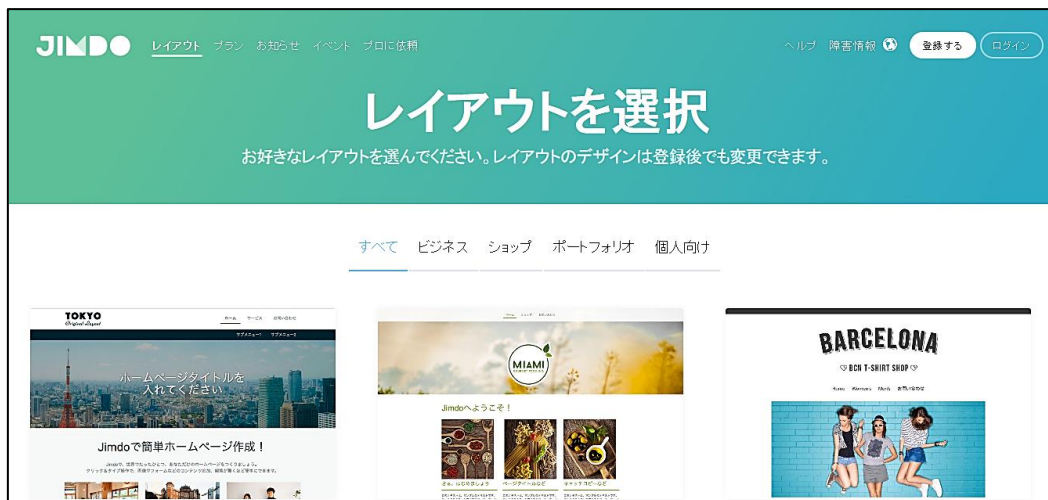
JIMDO レイアウト プラン お知らせ イベント プロに依頼

ヘルプ 障害情報 登録する ログイン

レイアウトを選択

お好きなレイアウトを選んでください。レイアウトのデザインは登録後でも変更できます。

すべて ビジネス ショップ ポートフォリオ 個人向け

TOKYO Original Layout

ホーム サービス お問い合わせ

サブメニュー1 サブメニュー2

ホームページタイトルを入れてください

Jimdoで簡単ホームページ作成！

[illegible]

MIAMI

Jimdoへようこそ！

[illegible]

BARCELONA

♡ BCN T-SHIRT SHOP ♡

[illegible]